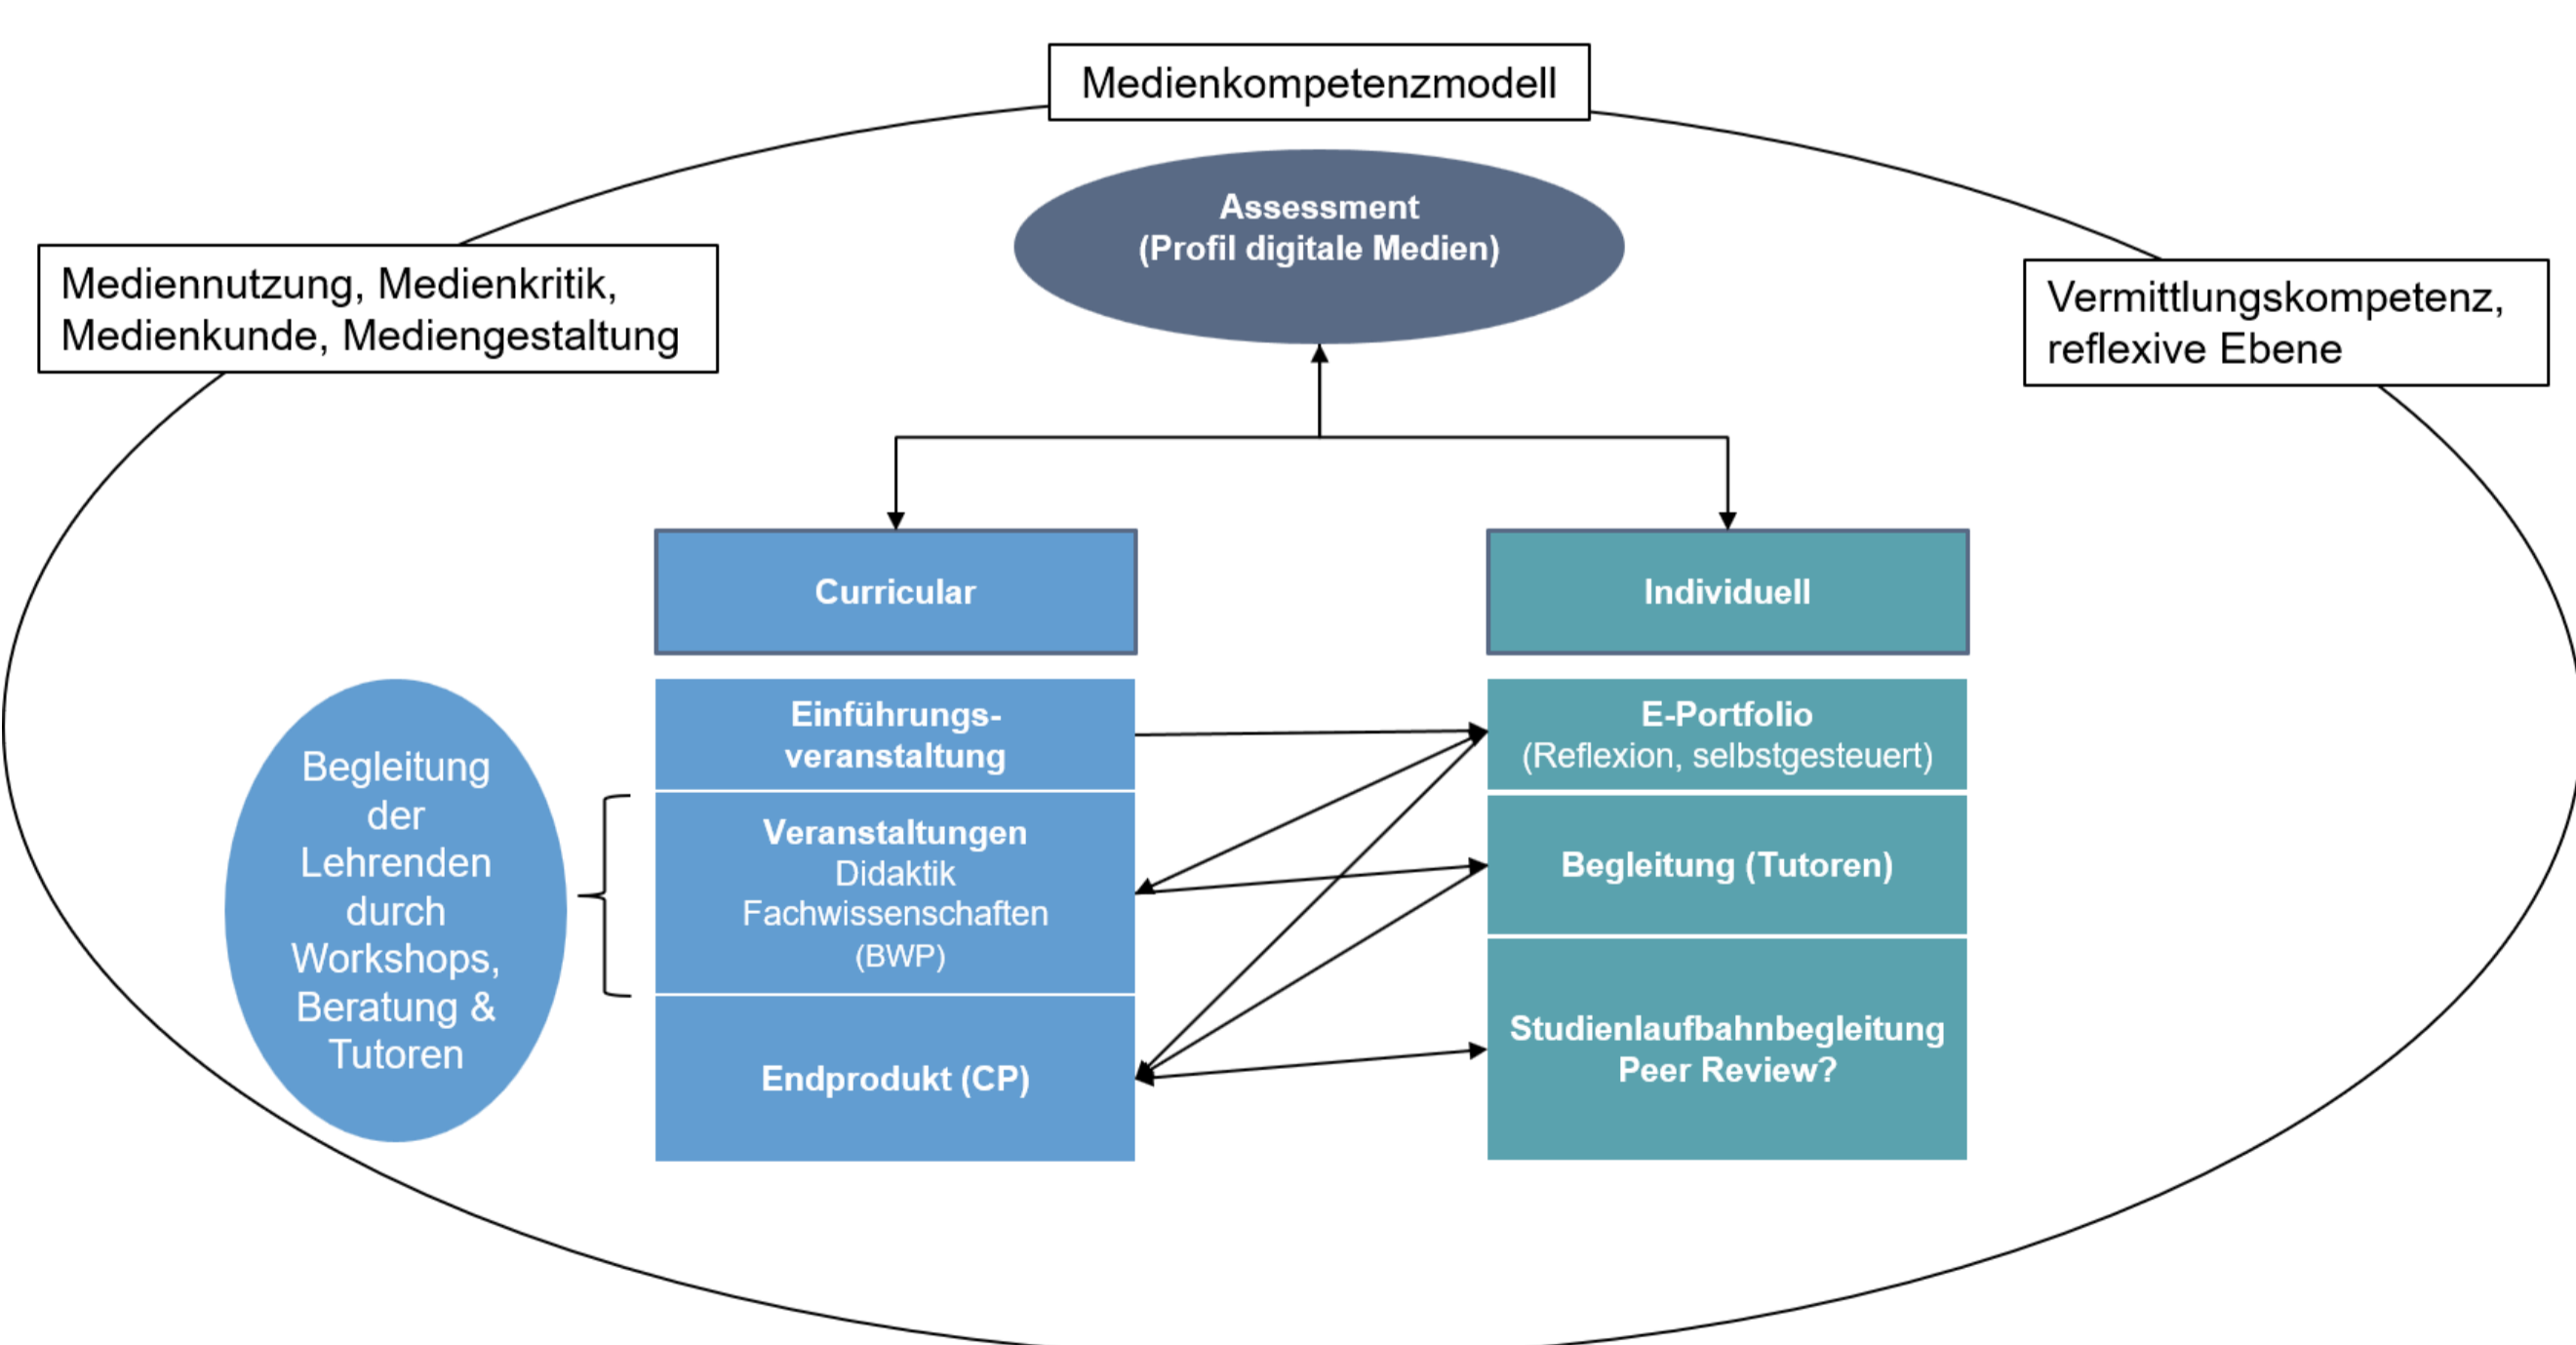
Medienkompetenzmodell

Mediennutzung, Medienkritik, Medienkunde, Mediengestaltung

Assessment
(Profil digitale Medien)

Vermittlungskompetenz, reflexive Ebene

Curricular

Individuell

Begleitung der Lehrenden durch Workshops, Beratung & Tutoren

Einführungsveranstaltung

Veranstaltungen
Didaktik
Fachwissenschaften
(BWP)

Endprodukt (CP)

E-Portfolio
(Reflexion, selbstgesteuert)

Begleitung (Tutoren)

Studienlaufbahnbegleitung
Peer Review?